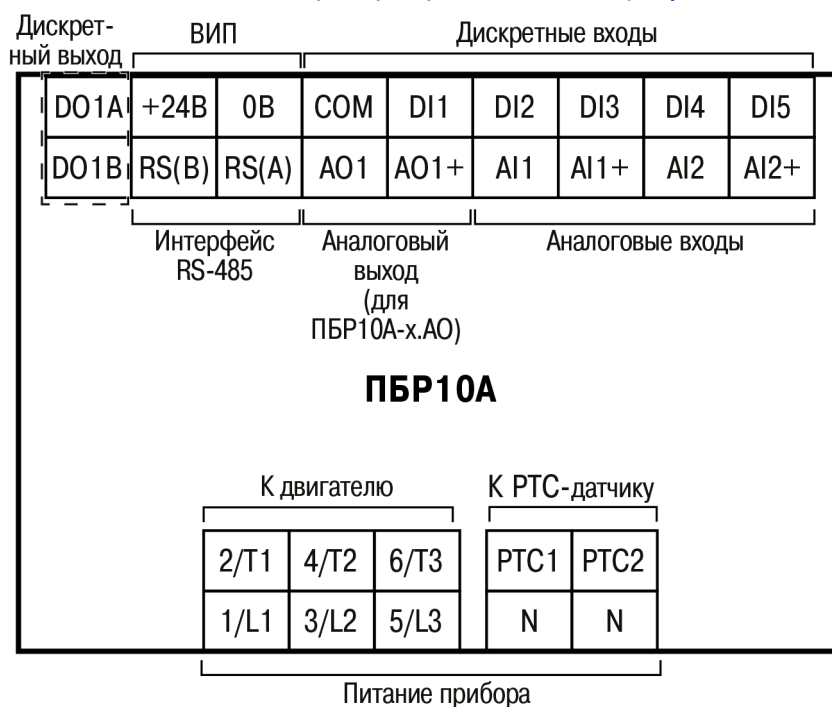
Дискретный выход

ВИП

Дискретные входы

| DO1A | +24В | 0В | COM | DI1 | DI2 | DI3 | DI4 | DI5 |
|---|---|---|---|---|---|---|---|---|
| DO1B | RS(B) | RS(A) | AO1 | AO1+ | AI1 | AI1+ | AI2 | AI2+ |

Интерфейс RS-485

Аналоговый выход (для ПБР10А-х.АО)

Аналоговые входы

ПБР10А

К двигателю

К PTC-датчику

| 2/T1 | 4/T2 | 6/T3 |
|---|---|---|
| 1/L1 | 3/L2 | 5/L3 |

| PTC1 | PTC2 |
|---|---|
| N | N |

Питание прибора